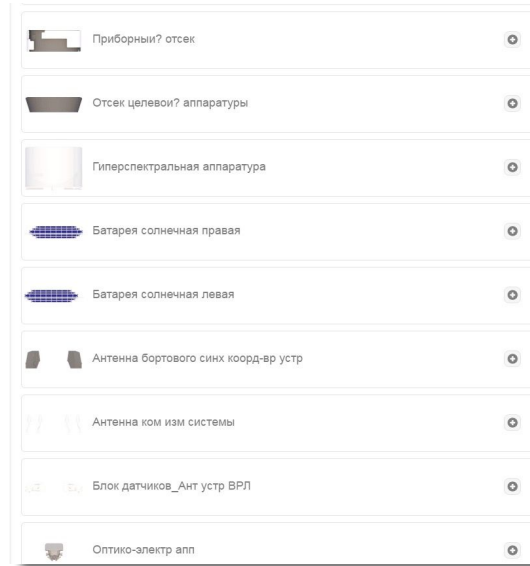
Приборный? отсек

Отсек целевои? аппаратуры

Гиперспектральная аппаратура

Батарея солнечная правая

Батарея солнечная левая

Антенна бортового синх коорд-вр устр

Антенна ком изм системы

Блок датчиков_Ант устр ВРЛ

Оптико-электр апп